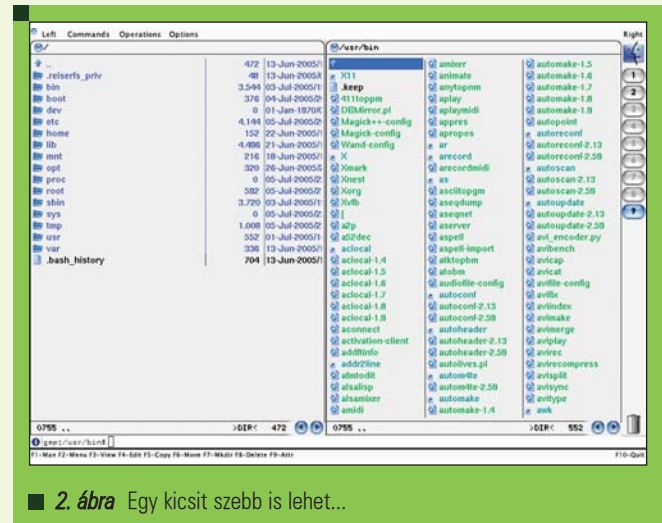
Left Commands Operations Options

Right

/

| | | |
|---|---|---|
| .. | 472 | 13-Jun-2005/ |
| .reiserfs_priv | 48 | 13-Jun-2005/ |
| bin | 3.544 | 03-Jul-2005/ |
| boot | 376 | 04-Jul-2005/ |
| dev | 0 | 01-Jan-1970/ |
| etc | 4.144 | 05-Jul-2005/ |
| home | 152 | 22-Jun-2005/ |
| lib | 4.496 | 21-Jun-2005/ |
| mnt | 216 | 18-Jun-2005/ |
| opt | 320 | 26-Jun-2005/ |
| proc | 0 | 05-Jul-2005/ |
| root | 592 | 05-Jul-2005/ |
| sbin | 3.720 | 03-Jul-2005/ |
| sys | 0 | 05-Jul-2005/ |
| tmp | 1.008 | 05-Jul-2005/ |
| usr | 552 | 01-Jul-2005/ |
| var | 336 | 13-Jun-2005/ |
| .bash_history | 704 | 13-Jun-2005/ |

0755 .. >DIR< 472

/usr/bin

..
X11
.keep
411toppm
DBMirror.pl
Magick++-config
Magick-config
Wand-config
X
Xmark
Xnest
Xorg
Xvfb
[
a2p
a52dec
aclocal
aclocal-1.4
aclocal-1.5
aclocal-1.6
aclocal-1.7
aclocal-1.8
aclocal-1.9
aconnect
activation-client
addftinfo
addr2line
afmtodit
alsalisp
alsamixer
amidi

amixer
animate
anytopnm
aplay
aplaymidi
appres
apropos
ar
arecord
arecordmidi
as
asciitopgm
aseqdump
aseqnet
aserver
aspell
aspell-import
atktopbm
atobm
audiofile-config
autoconf
autoconf-2.13
autoconf-2.59
autoheader
autoheader-2.13
autoheader-2.59
autolives.pl
automate
automate-2.58
automake
automake-1.4

automake-1.5
automake-1.6
automake-1.7
automake-1.8
automake-1.9
autopoint
autoreconf
autoreconf-2.13
autoreconf-2.59
autoscan
autoscan-2.13
autoscan-2.59
autoupdate
autoupdate-2.13
autoupdate-2.59
avi_encoder.py
avibench
avicap
avicat
avifile-config
avifix
aviindex
avimake
avimerge
aviplay
avirec
avirecompress
avisplit
avisync
avitype
awk

0755 .. >DIR< 552

gep:/usr/bin$

F1-Man F2-Menu F3-View F4-Edit F5-Copy F6-Move F7-Mkdir F8-Delete F9-Attr F10-Quit

2. ábra Egy kicsit szebb is lehet...